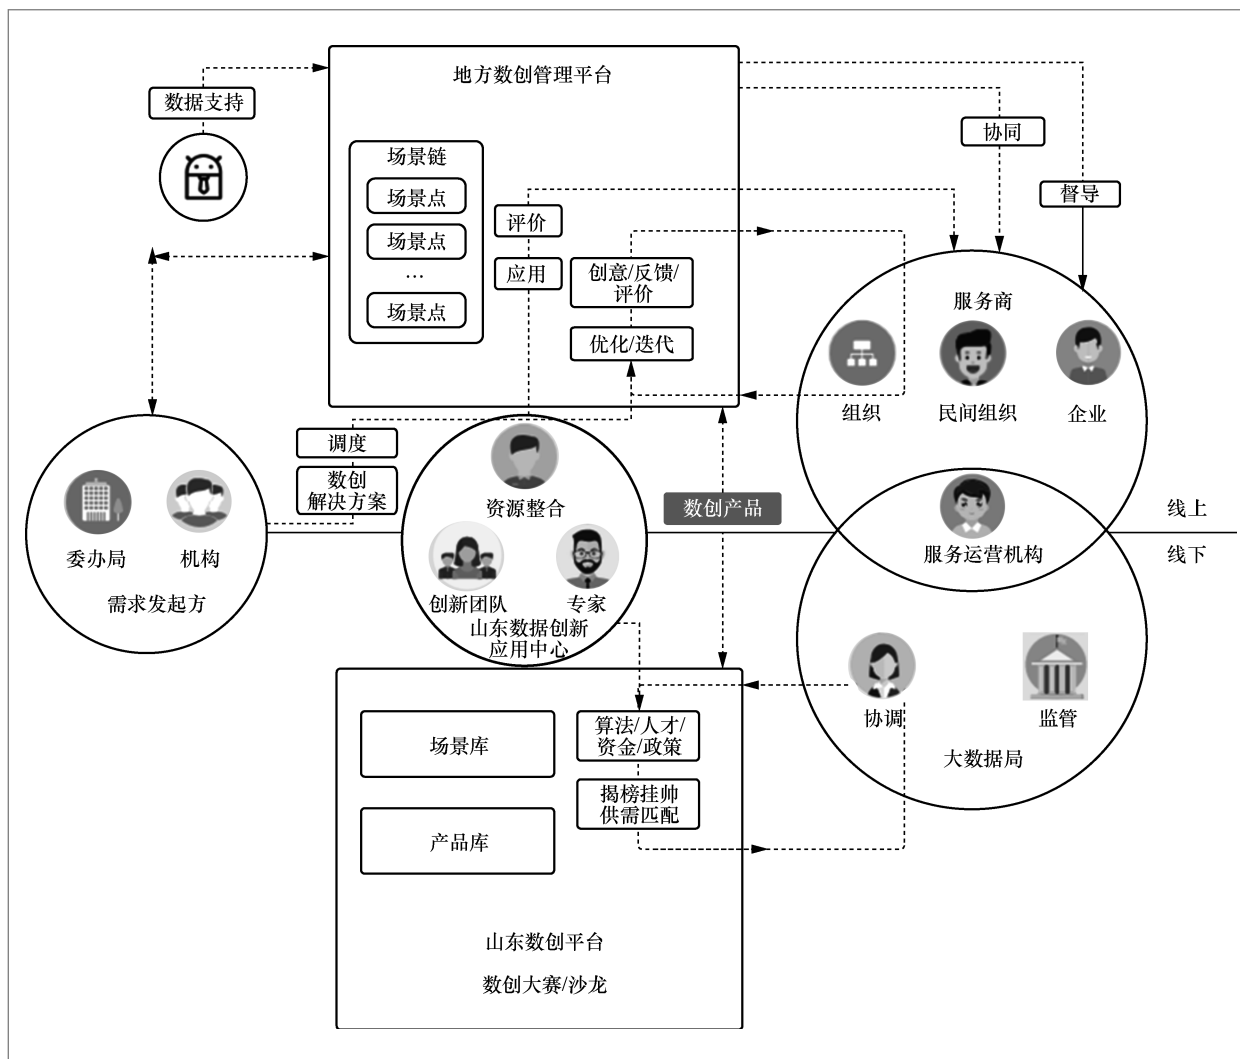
数据支持

地方数创管理平台

场景链

场景点

场景点

…

场景点

评价

应用

创意/反馈/评价

优化/迭代

协同

督导

服务商

组织

民间组织

企业

调度

数创解决方案

资源整合

数创产品

线上

线下

委办局

机构

需求发起方

创新团队

专家

山东数据创新应用中心

服务运营机构

协调

监管

大数据局

场景库

算法/人才/资金/政策

揭榜挂帅供需匹配

产品库

山东数创平台

数创大赛/沙龙